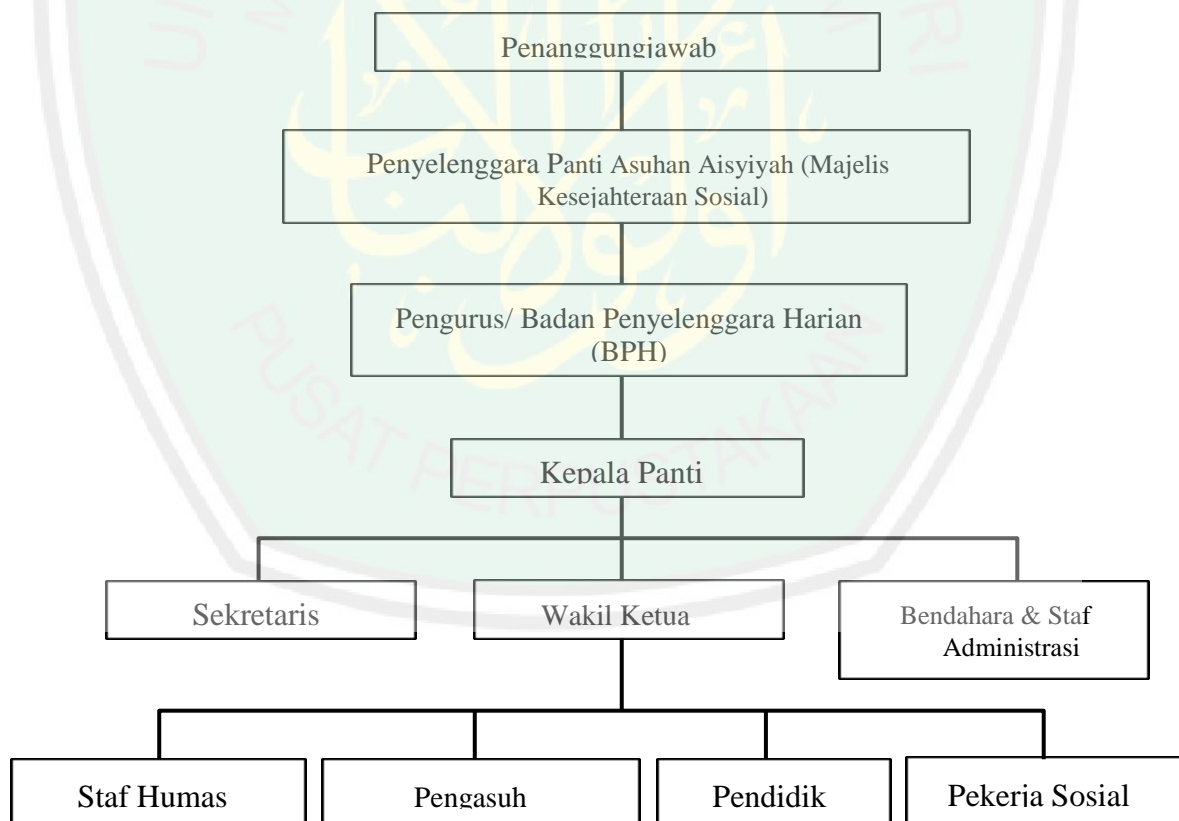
Penanggungjawab

Penyelenggara Panti Asuhan Aisyiyah (Majelis Kesejahteraan Sosial)

Pengurus/ Badan Penyelenggara Harian (BPH)

Kepala Panti

Sekretaris

Wakil Ketua

Bendahara & Staf Administrasi

Staf Humas

Pengasuh

Pendidik

Pekerja Sosial